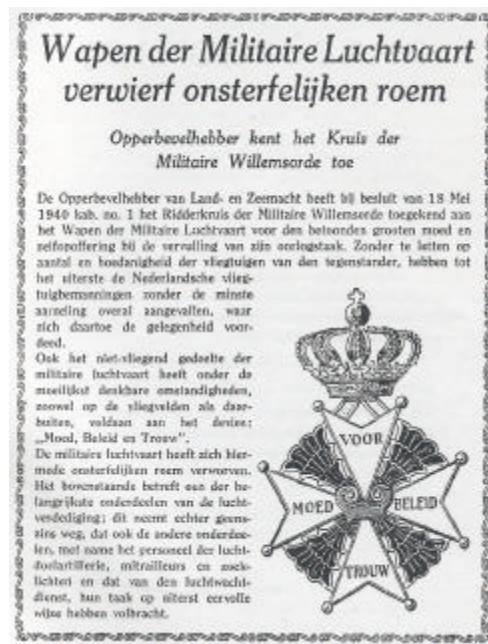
Wapen der Militaire Luchtvaart verwierf onsterfelijken roem

Opperbevelhebber kent het Kruis der Militaire Willemsorde toe

De Opperbevelhebber van Land- en Zeemacht heeft bij besluit van 18 Mei 1940 kab. no. 1 het Ridderkruis der Militaire Willemsorde toegekend aan het Wapen der Militaire Luchtvaart voor den betoonden grooten moed en zelfopoffering bij de vervulling van zijn oorlogstaak. Zonder te letten op aantal en hoedanigheid der vliegtuigen van den tegenstander, hebben tot het uiterste de Nederlandsche vliegtuigbemanningen zonder de minste aarzeling overal aangevallen, waar zich daartoe de gelegenheid voordeed.

Ook het niet-vliegend gedeelte der militaire luchtvaart heeft onder de moeilijkst denkbare omstandigheden, zoowel op de vliegvelden als daarbuiten, voldaan aan het devies: „Moed, Beleid en Trouw".

De militaire luchtvaart heeft zich hiermede onsterfelijken roem verworven. Het bovenstaande betreft een der belangrijkste onderdeelen van de luchtverdediging; dit neemt echter geenszins weg, dat ook de andere onderdeelen, met name het personeel der luchtdoelartillerie, mitrailleurs en zoeklichten en dat van den luchtwachtdienst, hun taak op uiterst eervolle wijze hebben volbracht.

VOOR
MOED
BELEID
TROUW